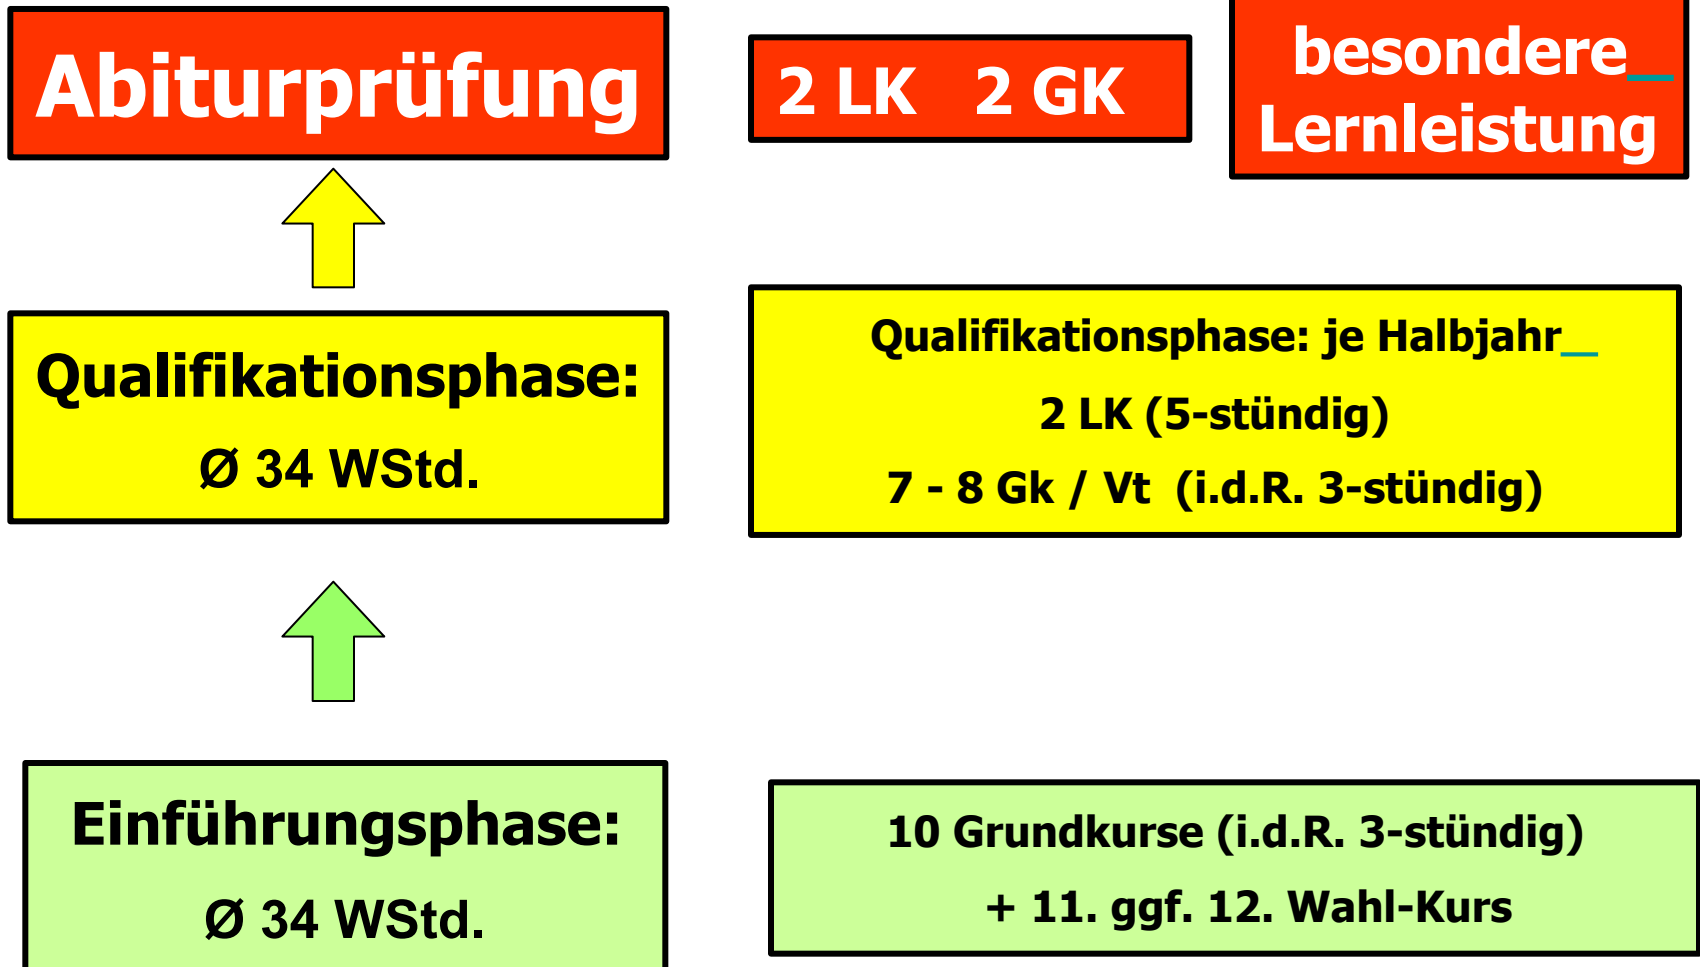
Abiturprüfung

2 LK 2 GK

besondere Lernleistung

Qualifikationsphase:

Ø 34 WStd.

Qualifikationsphase: je Halbjahr

2 LK (5-stündig)

7 - 8 Gk / Vt (i.d.R. 3-stündig)

Einführungsphase:

Ø 34 WStd.

10 Grundkurse (i.d.R. 3-stündig)

+ 11. ggf. 12. Wahl-Kurs